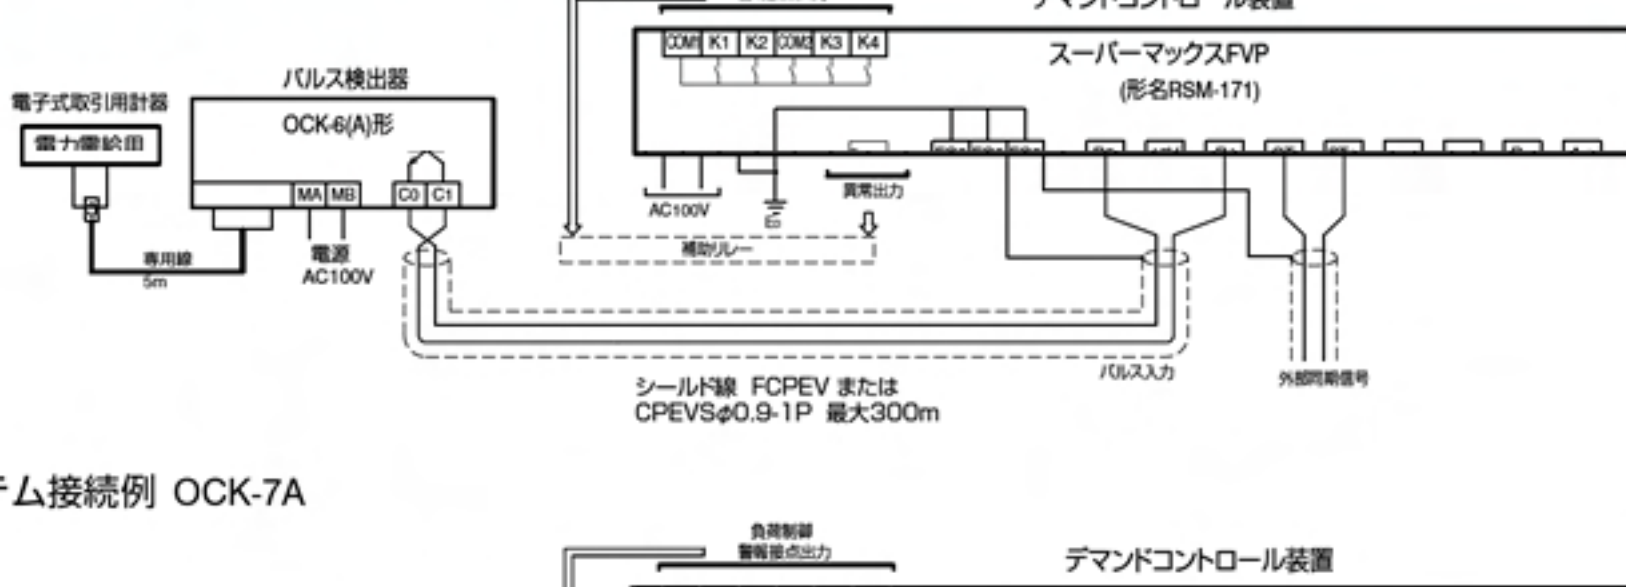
デマンドコントロール装置

COM1 K1 K2 COM2 K3 K4

スーパーマックスFVP

(形名RSM-171)

電子式取引用計器

電力需給用

パルス検出器

OCK-6(A)形

MA MB

C0 C1

専用線
5m

電源
AC100V

AC100V

E3

異常出力

補助リレー

パルス入力

外部同期信号

シールド線 FCPEV または
CPEVS$\phi$0.9-1P 最大300m

チム接続例 OCK-7A

負荷制御
警報接点出力

デマンドコントロール装置